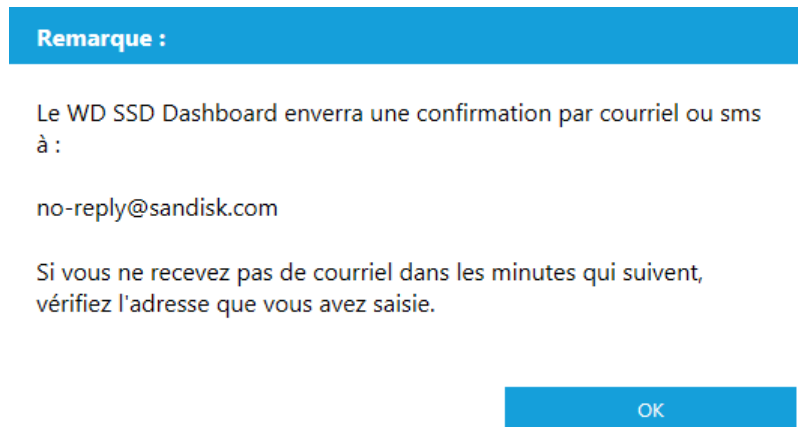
Remarque :

Le WD SSD Dashboard enverra une confirmation par courriel ou sms à :

no-reply@sandisk.com

Si vous ne recevez pas de courriel dans les minutes qui suivent, vérifiez l'adresse que vous avez saisie.

OK